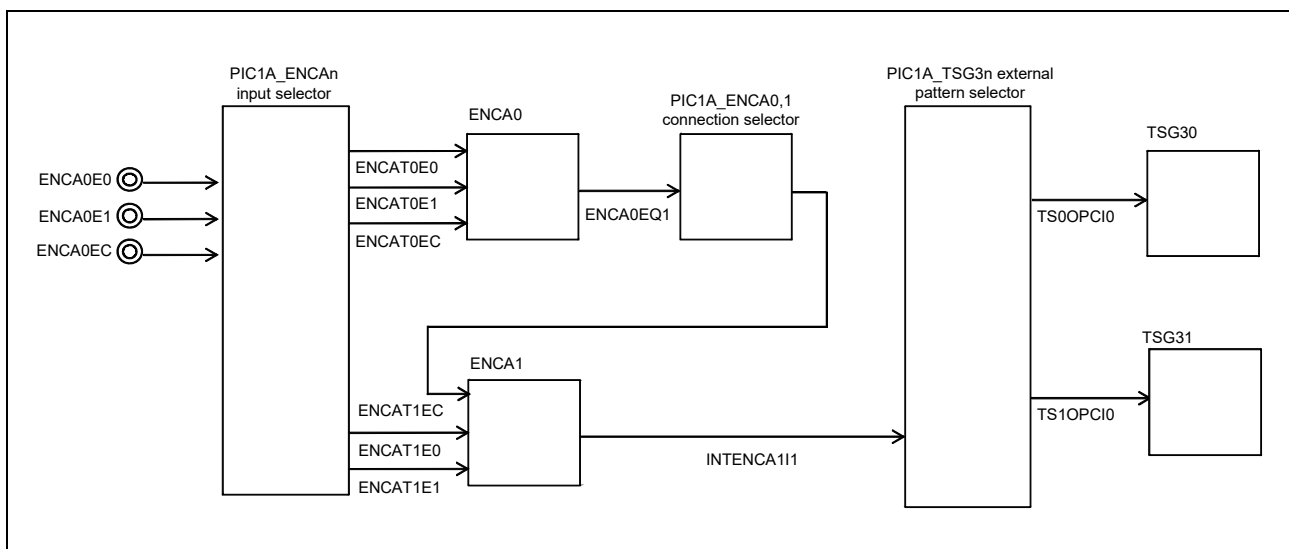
PIC1A_ENCAn input selector

ENCA0

PIC1A_ENCA0,1 connection selector

PIC1A_TSG3n external pattern selector

TSG30

ENCA0E0

ENCA0E1

ENCA0EC

ENCAT0E0

ENCAT0E1

ENCAT0EC

ENCA0EQ1

TS0OPCI0

TSG31

ENCA1

ENCAT1EC

ENCAT1E0

ENCAT1E1

INTENCA1I1

TS1OPCI0